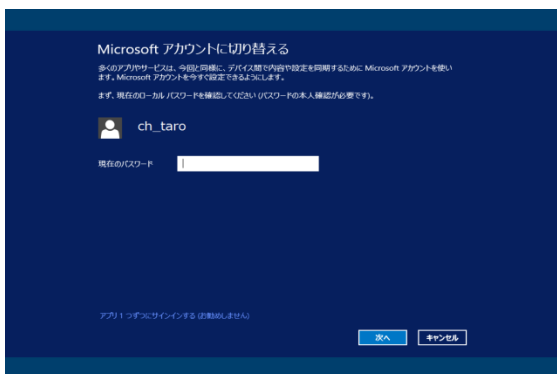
Microsoft アカウントに切り替える

多くのアプリやサービスは、今回と同様に、デバイス間で内容や設定を同期するために Microsoft アカウントを使います。Microsoft アカウントを今すぐ設定できるようにします。

まず、現在のローカル パスワードを確認してください (パスワードの本人確認が必要です)。

ch_taro

現在のパスワード

アプリ 1 つずつにサインインする (お勧めしません)

次へ

キャンセル